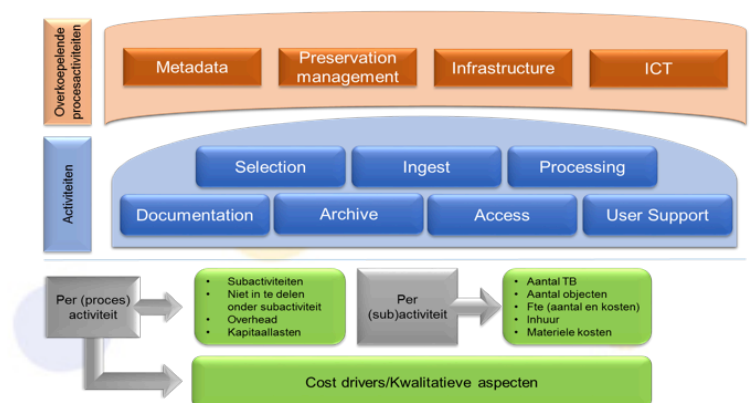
Overkoepelende procesactiviteiten

Metadata

Preservation management

Infrastructure

ICT

Activiteiten

Selection

Ingest

Processing

Documentation

Archive

Access

User Support

Per (proces) activiteit

- Subactiviteiten
- Niet in te delen onder subactiviteit
- Overhead
- Kapitaallasten

Per (sub)activiteit

- Aantal TB
- Aantal objecten
- Fte (aantal en kosten)
- Inhuur
- Materiele kosten

Cost drivers/Kwalitatieve aspecten